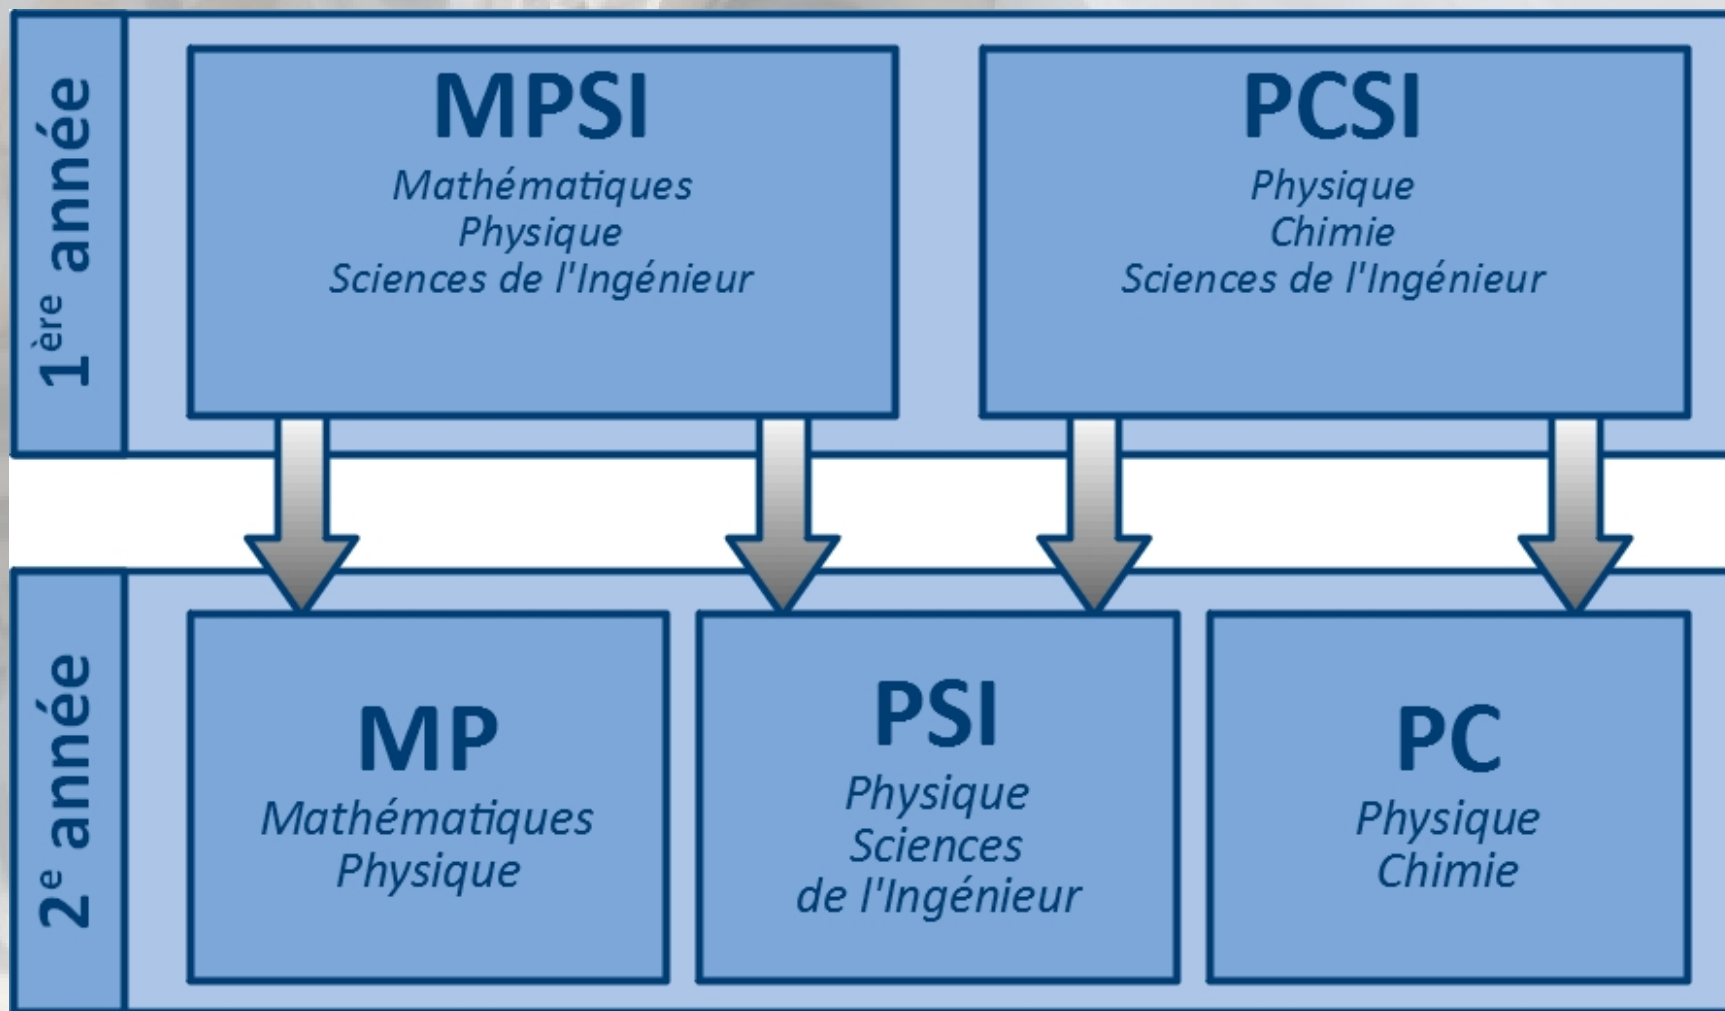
1ère année

MPSI
Mathématiques
Physique
Sciences de l'Ingénieur

PCSI
Physique
Chimie
Sciences de l'Ingénieur

2e année

MP
Mathématiques
Physique

PSI
Physique
Sciences
de l'Ingénieur

PC
Physique
Chimie